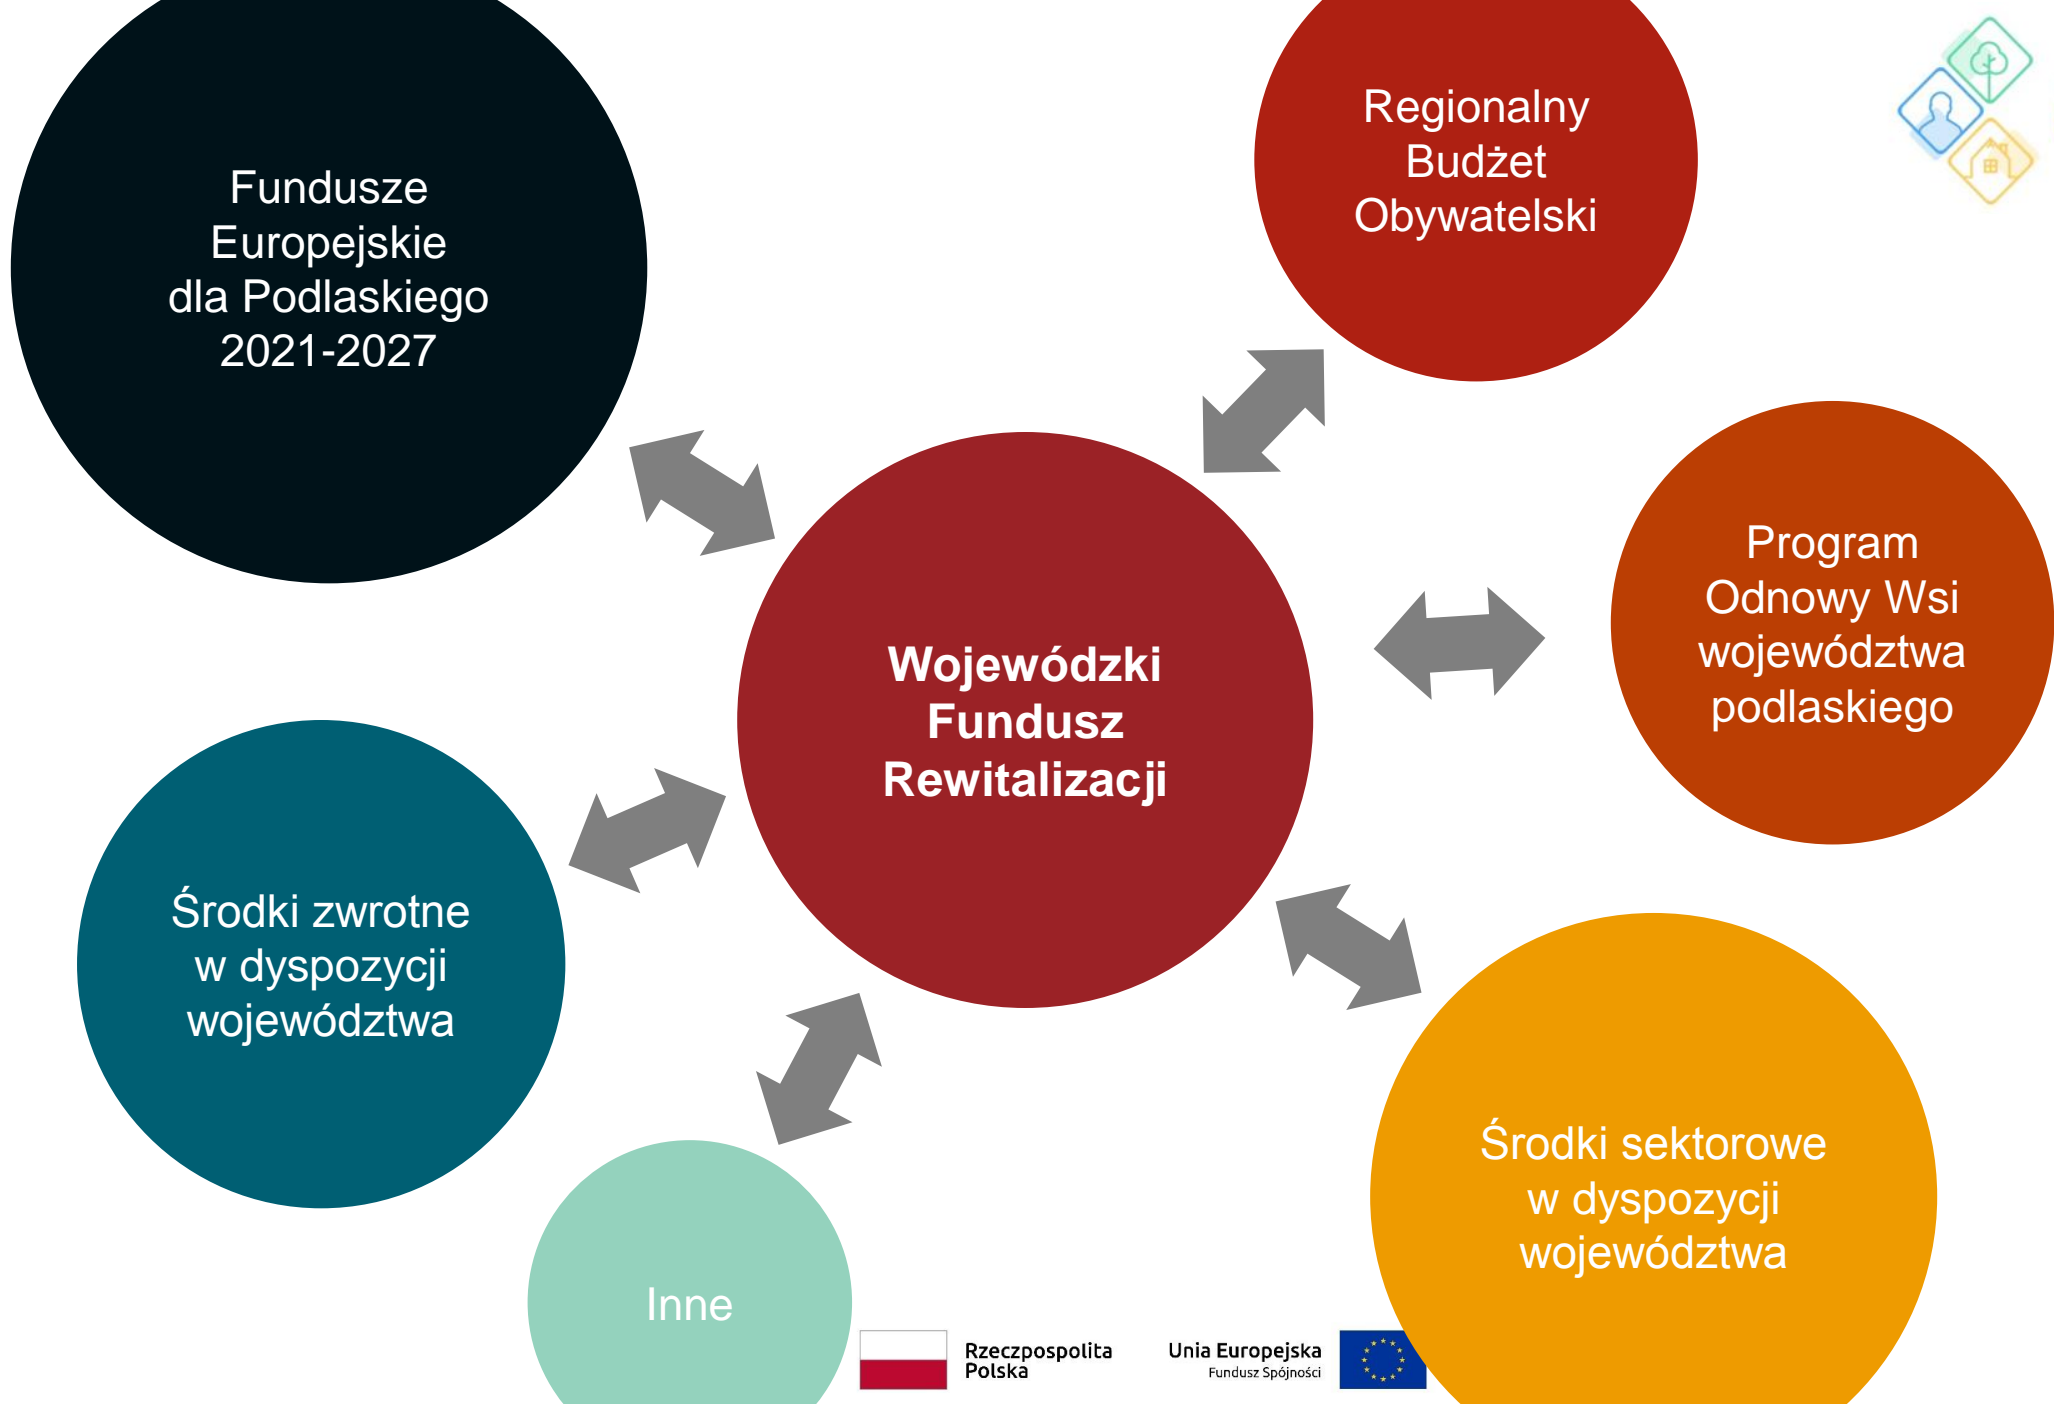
Fundusze Europejskie dla Podlaskiego 2021-2027

Regionalny Budżet Obywatelski

Wojewódzki Fundusz Rewitalizacji

Program Odnowy Wsi województwa podlaskiego

Środki zwrotne w dyspozycji województwa

Środki sektorowe w dyspozycji województwa

Inne

Rzeczpospolita Polska

Unia Europejska
Fundusz Spójności